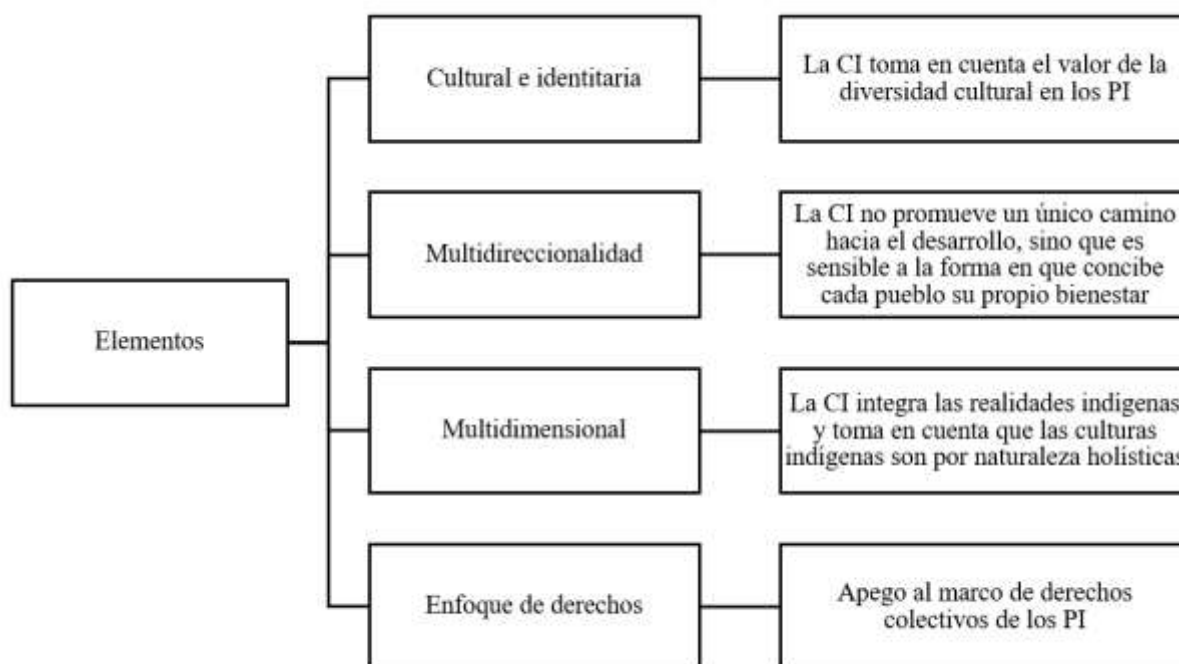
Elementos

Cultural e identitaria

La CI toma en cuenta el valor de la diversidad cultural en los PI

Multidireccionalidad

La CI no promueve un único camino hacia el desarrollo, sino que es sensible a la forma en que concibe cada pueblo su propio bienestar

Multidimensional

La CI integra las realidades indigenas y toma en cuenta que las culturas indigenas son por naturaleza holisticas

Enfoque de derechos

Apego al marco de derechos colectivos de los PI